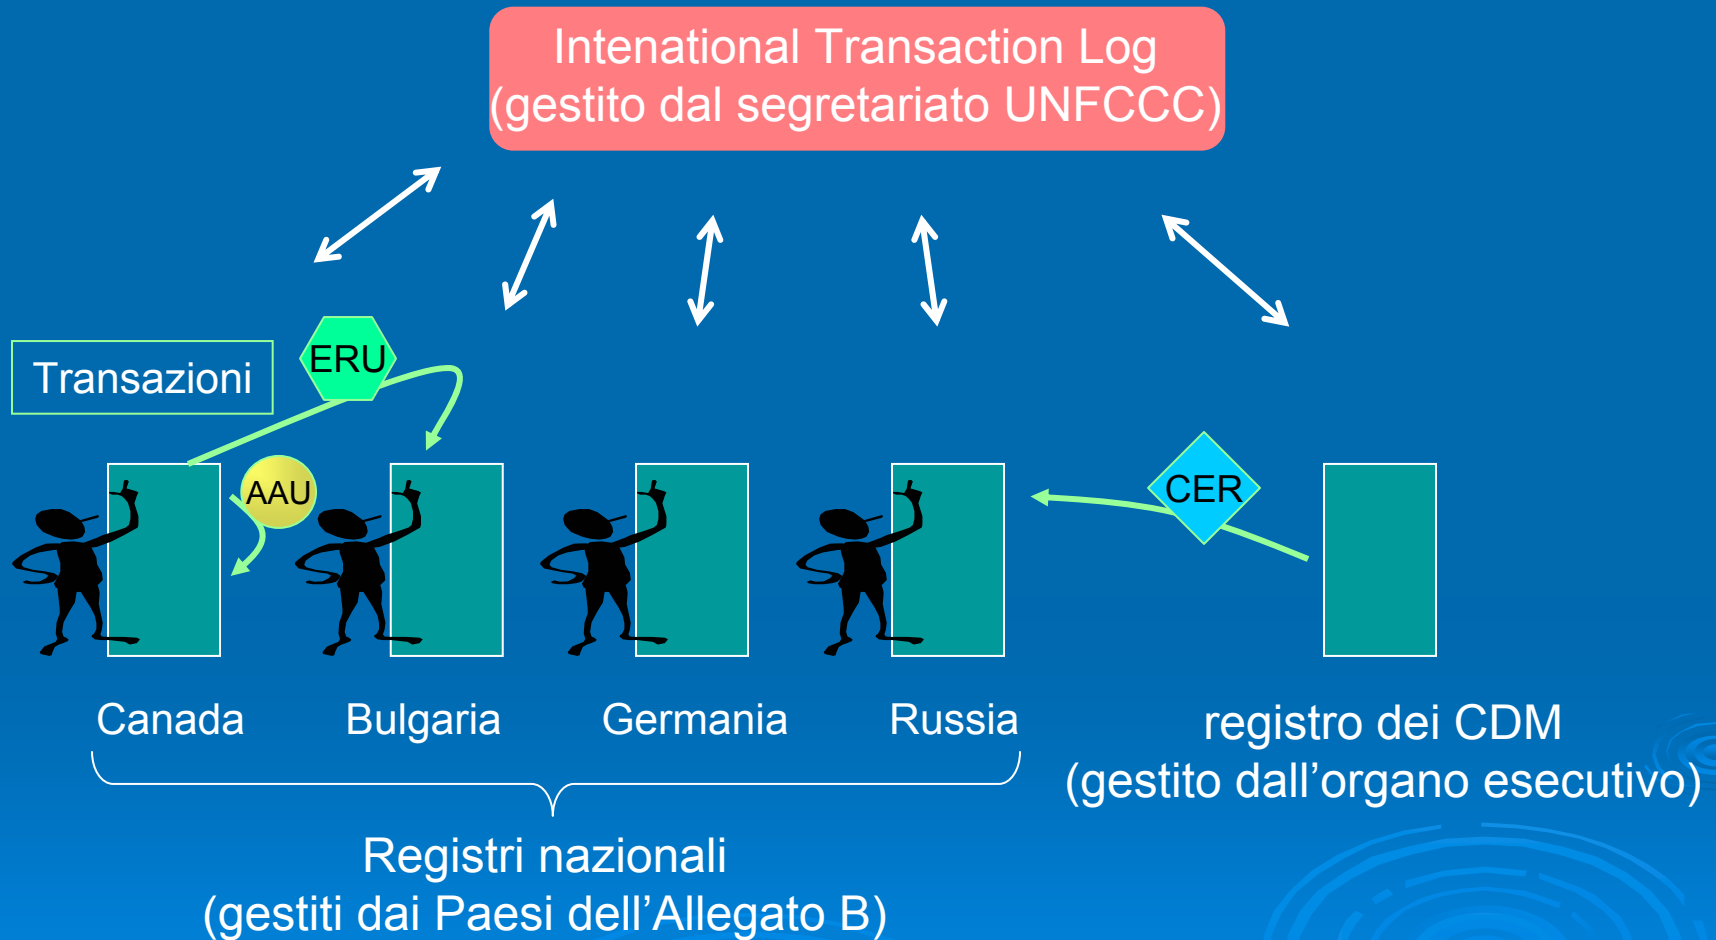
Intenational Transaction Log
(gestito dal segretariato UNFCCC)

Transazioni

ERU

AAU

CER

Canada

Bulgaria

Germania

Russia

registro dei CDM
(gestito dall’organo esecutivo)

Registri nazionali
(gestiti dai Paesi dell’Allegato B)